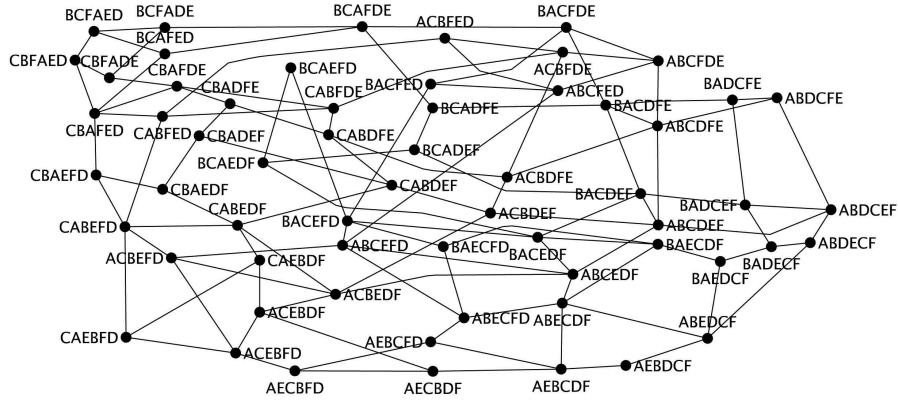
BCFAED BCFADE BCAFDE ACBFED BACFDE
BCAFED
CBFAED CBFADE ACBFDE ABCFDE
CBAFDE BCAEFD BACFED
CBADFE CABFDE ABCFED BADCFE ABDCFE
BCADFE BACDFE
CBAFED CABFED CBADEF CABDFE ABCDFE
BCAEDF BCADEF
ACBDFE
CBAEFD CBAEDF CABDEF
BACDEF
CABEDF BADCEF ABDCEF
CABEFD BACEFD ACBDEF ABCDEF
ABCEFD BAECFD BAECDF ABDECF
ACBEFD CAEBDF BACEDF BADECF
ABCEDF BAEDCF
ACBEDF
ACEBDF ABECFD ABECDF
ABEDCF
CAEBFD AEBCFD
ACEBFD AEBDCF
AECBFD AECBDF AEBCDF